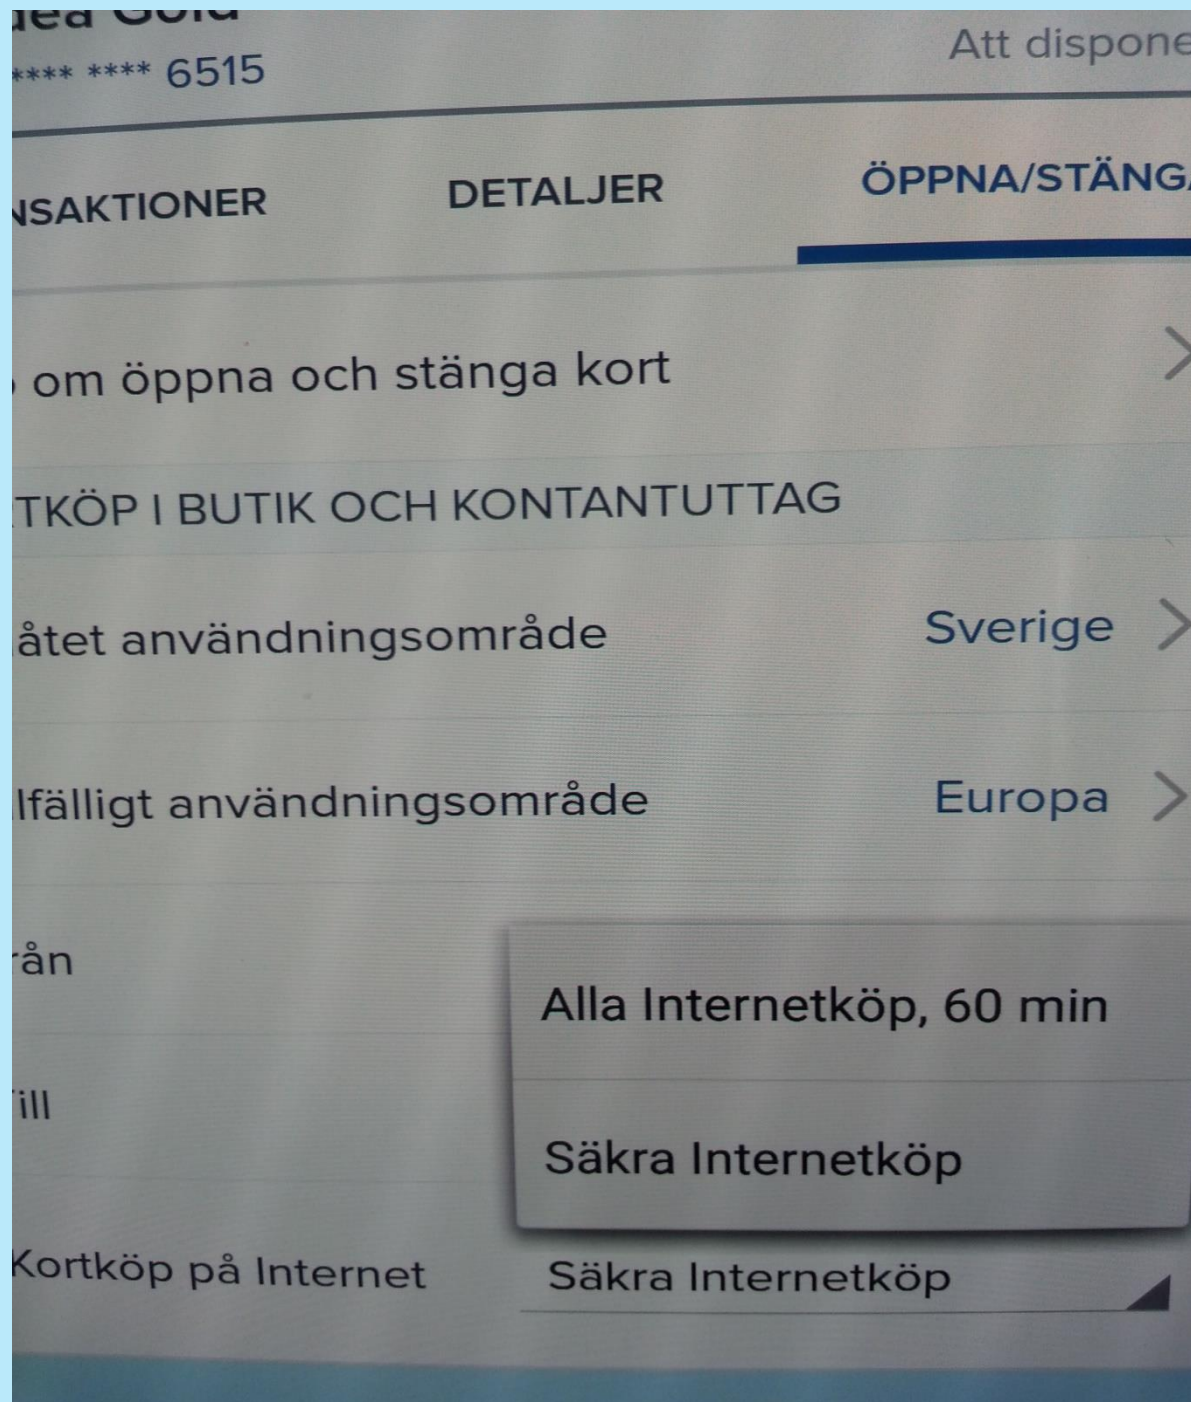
**** **** 6515

Att dispone

NSAKTIONER

DETALJER

ÖPPNA/STÄNG

om öppna och stänga kort

TKÖP I BUTIK OCH KONTANTUTTAG

åtet användningsområde

Sverige

lfälligt användningsområde

Europa

rån

ill

Alla Internetköp, 60 min

Säkra Internetköp

Kortköp på Internet

Säkra Internetköp